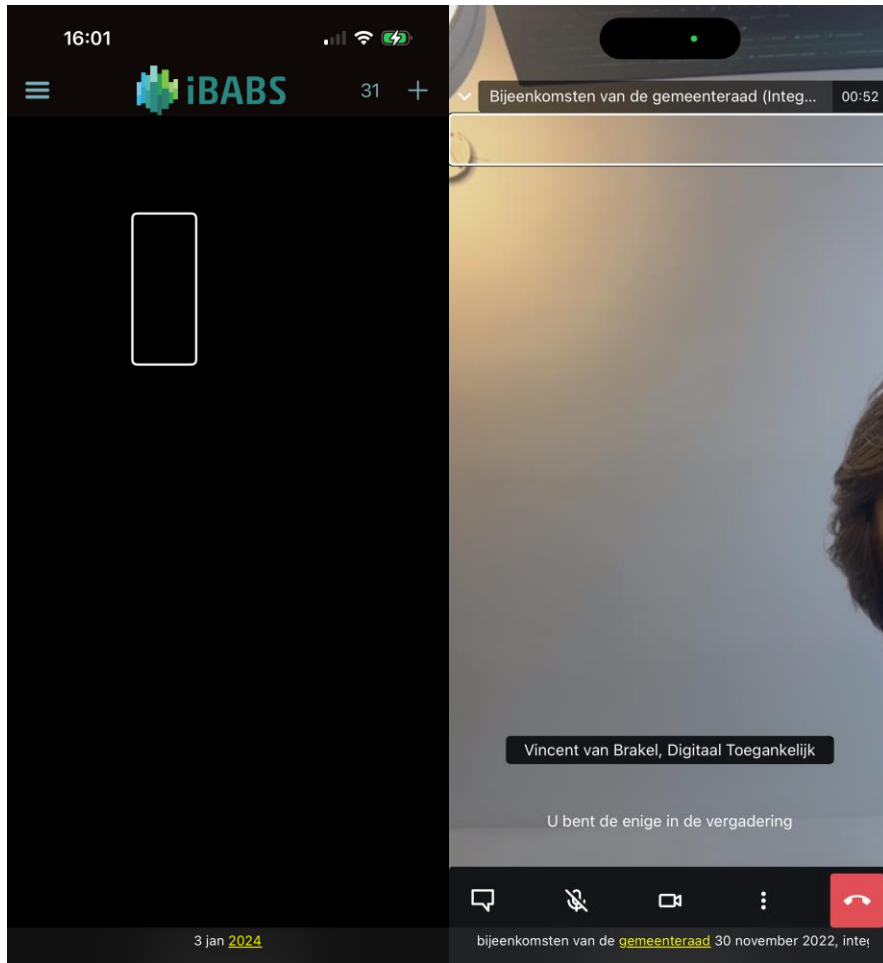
16:01

iBABS

31 +

3 jan 2024

Bijeenkomsten van de gemeenteraad (Integ... 00:52

Vincent van Brakel, Digitaal Toegankelijk

U bent de enige in de vergadering

bijeenkomsten van de gemeenteraad 30 november 2022, inte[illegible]